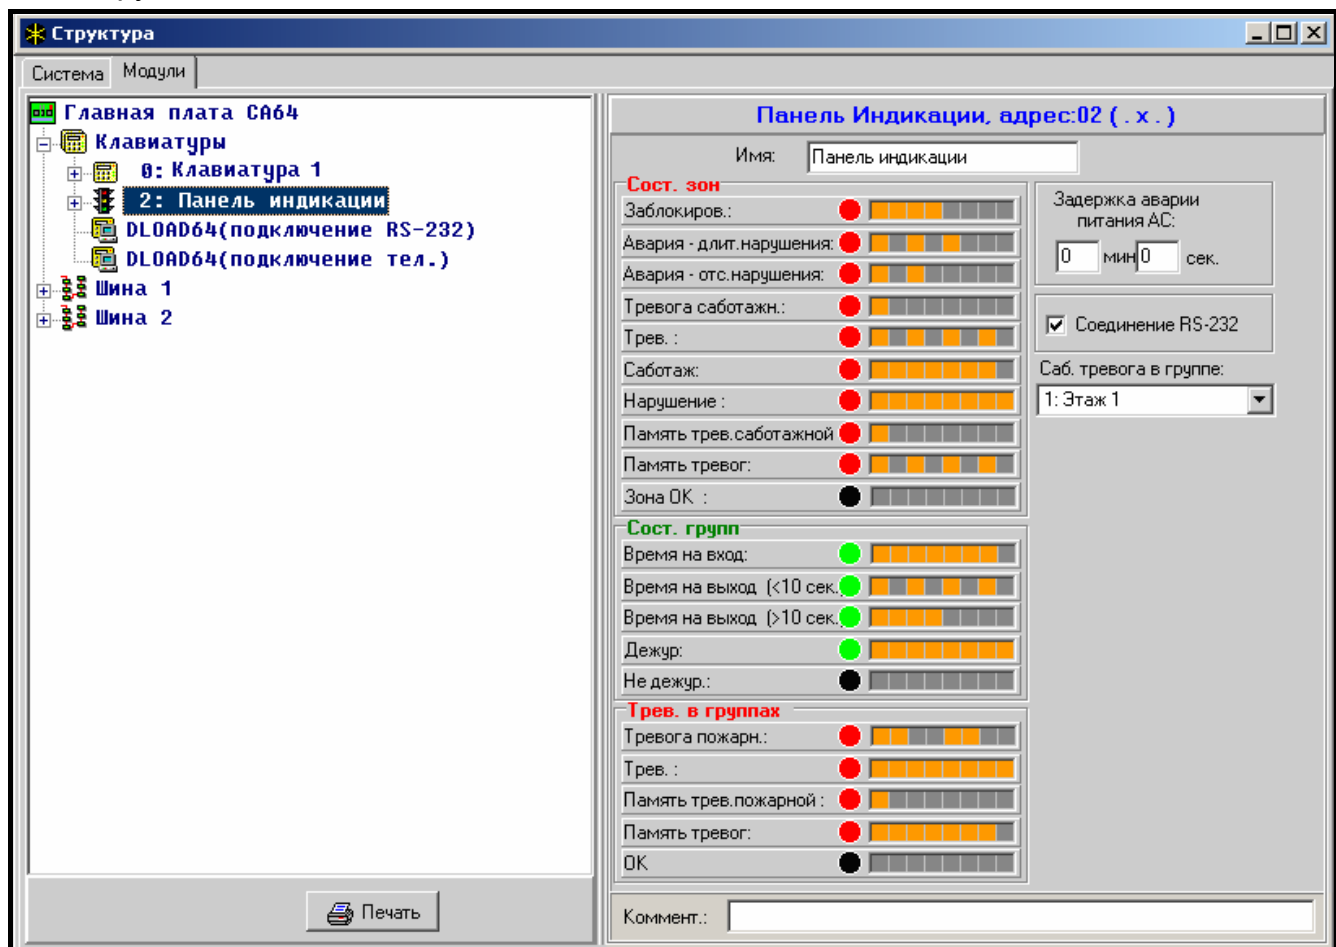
Структура

Система Модули

Главная плата CA64
Клавиатуры
0: Клавиатура 1
2: Панель индикации
DLOAD64(подключение RS-232)
DLOAD64(подключение тел.)
Шина 1
Шина 2

Печать

Панель Индикации, адрес:02 ( . x . )

Имя: Панель индикации

Сост. зон
Заблокиров.:
Авария - длит.нарушения:
Авария - отс.нарушения:
Тревога саботажн.:
Трев. :
Саботаж:
Нарушение :
Память трев.саботажной
Память тревог:
Зона OK :

Сост. групп
Время на вход:
Время на выход (<10 сек.
Время на выход (>10 сек.
Дежур:
Не дежур.:

Трев. в группах
Тревога пожарн.:
Трев. :
Память трев.пожарной :
Память тревог:
OK

Задержка аварии питания AC:
0 мин 0 сек.

Соединение RS-232

Саб. тревога в группе:
1: Этаж 1

Коммент.: